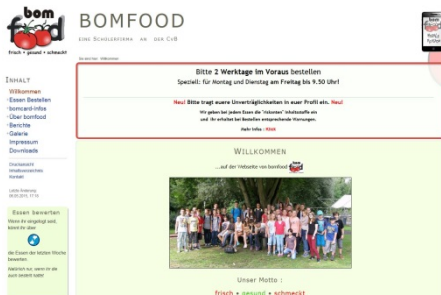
bom food
frisch • gesund • schmeckt

BOMFOOD
EINE SCHÜLERFIRMA AN DER CvB

Sie sind hier: Willkommen

INHALT
Willkommen
Essen Bestellen
bomcard-Infos
Über bomfood
Berichte
Galerie
Impressum
Downloads

Datenschutz
Mitarbeiterbereich
Kontakt

Letzte Änderung:
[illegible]

Essen bewerten
Wenn ihr eingeloggt seid, könnt ihr über
die Essen der letzten Woche bewerten.
Natürlich nur, wenn ihr die auch bestellt habt!

Bitte 2 Werktage im Voraus bestellen
Speziell: für Montag und Dienstag am Freitag bis 9.50 Uhr!

Neu! Bitte tragt euere Unverträglichkeiten in euer Profil ein. Neu!
Wir geben bei jedem Essen die "hidden" Inhaltsstoffe ein
und ihr erhaltet bei Bestellen entsprechende Warnungen.
Mehr Infos - Klick

WILLKOMMEN
...auf der Webseite von bomfood

Unser Motto :
frisch • gesund • schmeckt